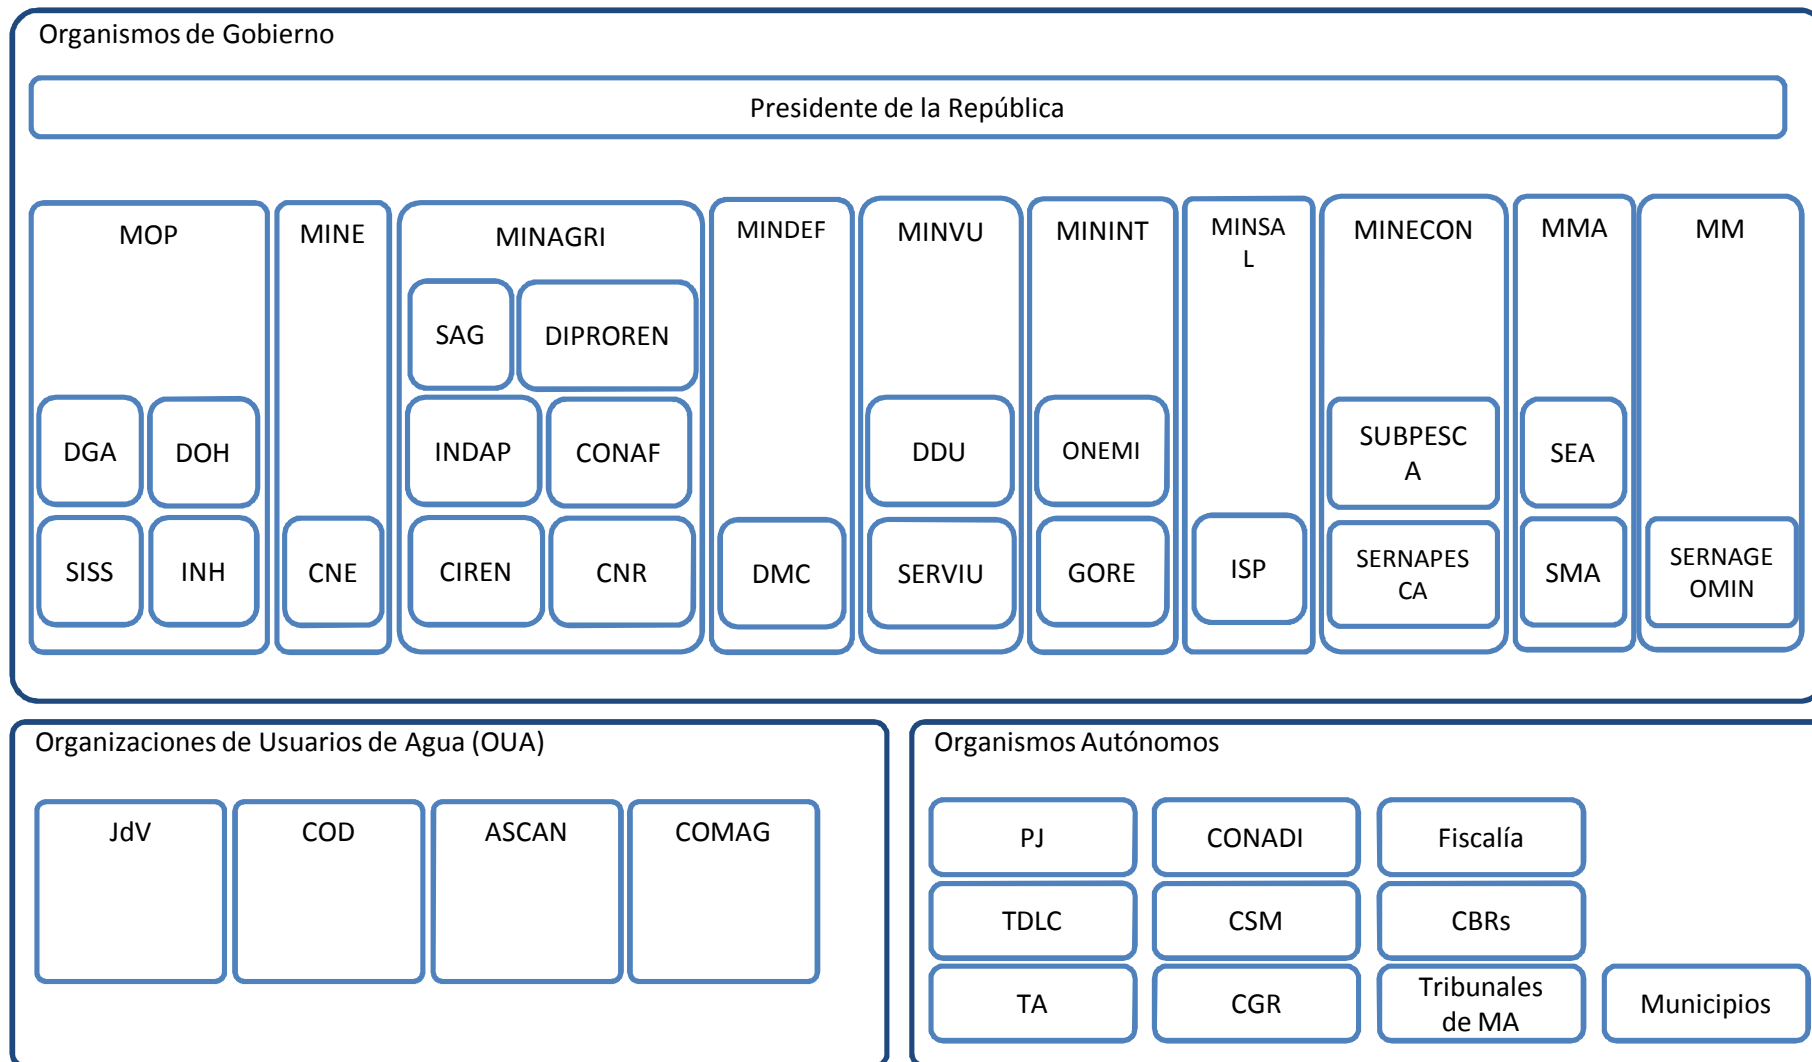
Organismos de Gobierno

Presidente de la República

MOP
DGA
DOH
SISS
INH

MINE
CNE

MINAGRI
SAG
DIPROREN
INDAP
CONAF
CIREN
CNR

MINDEF
DMC

MINVU
DDU
SERVIU

MININT
ONEMI
GORE

MINSA L
ISP

MINECON
SUBPESC A
SERNAPES CA

MMA
SEA
SMA

MM
SERNAGE OMIN

Organizaciones de Usuarios de Agua (OUA)

JdV
COD
ASCAN
COMAG

Organismos Autónomos

PJ
CONADI
Fiscalía
TDLC
CSM
CBRs
TA
CGR
Tribunales de MA
Municipios